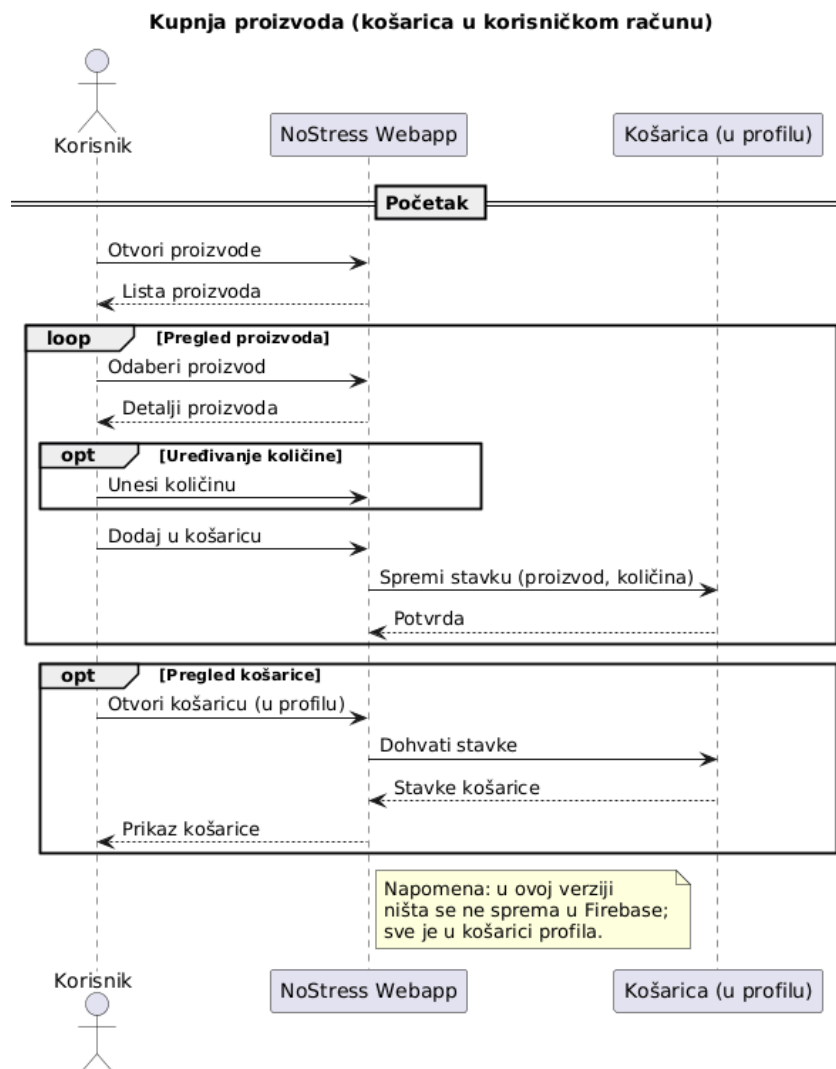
Kupnja proizvoda (košarica u korisničkom računu)

Korisnik

NoStress Webapp

Košarica (u profilu)

Početak

Otvori proizvode

Lista proizvoda

loop [Pregled proizvoda]

Odaberi proizvod

Detalji proizvoda

opt [Uređivanje količine]

Unesi količinu

Dodaj u košaricu

Spremi stavku (proizvod, količina)

Potvrda

opt [Pregled košarice]

Otvori košaricu (u profilu)

Dohvati stavke

Stavke košarice

Prikaz košarice

Napomena: u ovoj verziji ništa se ne sprema u Firebase; sve je u košarici profila.

Korisnik

NoStress Webapp

Košarica (u profilu)